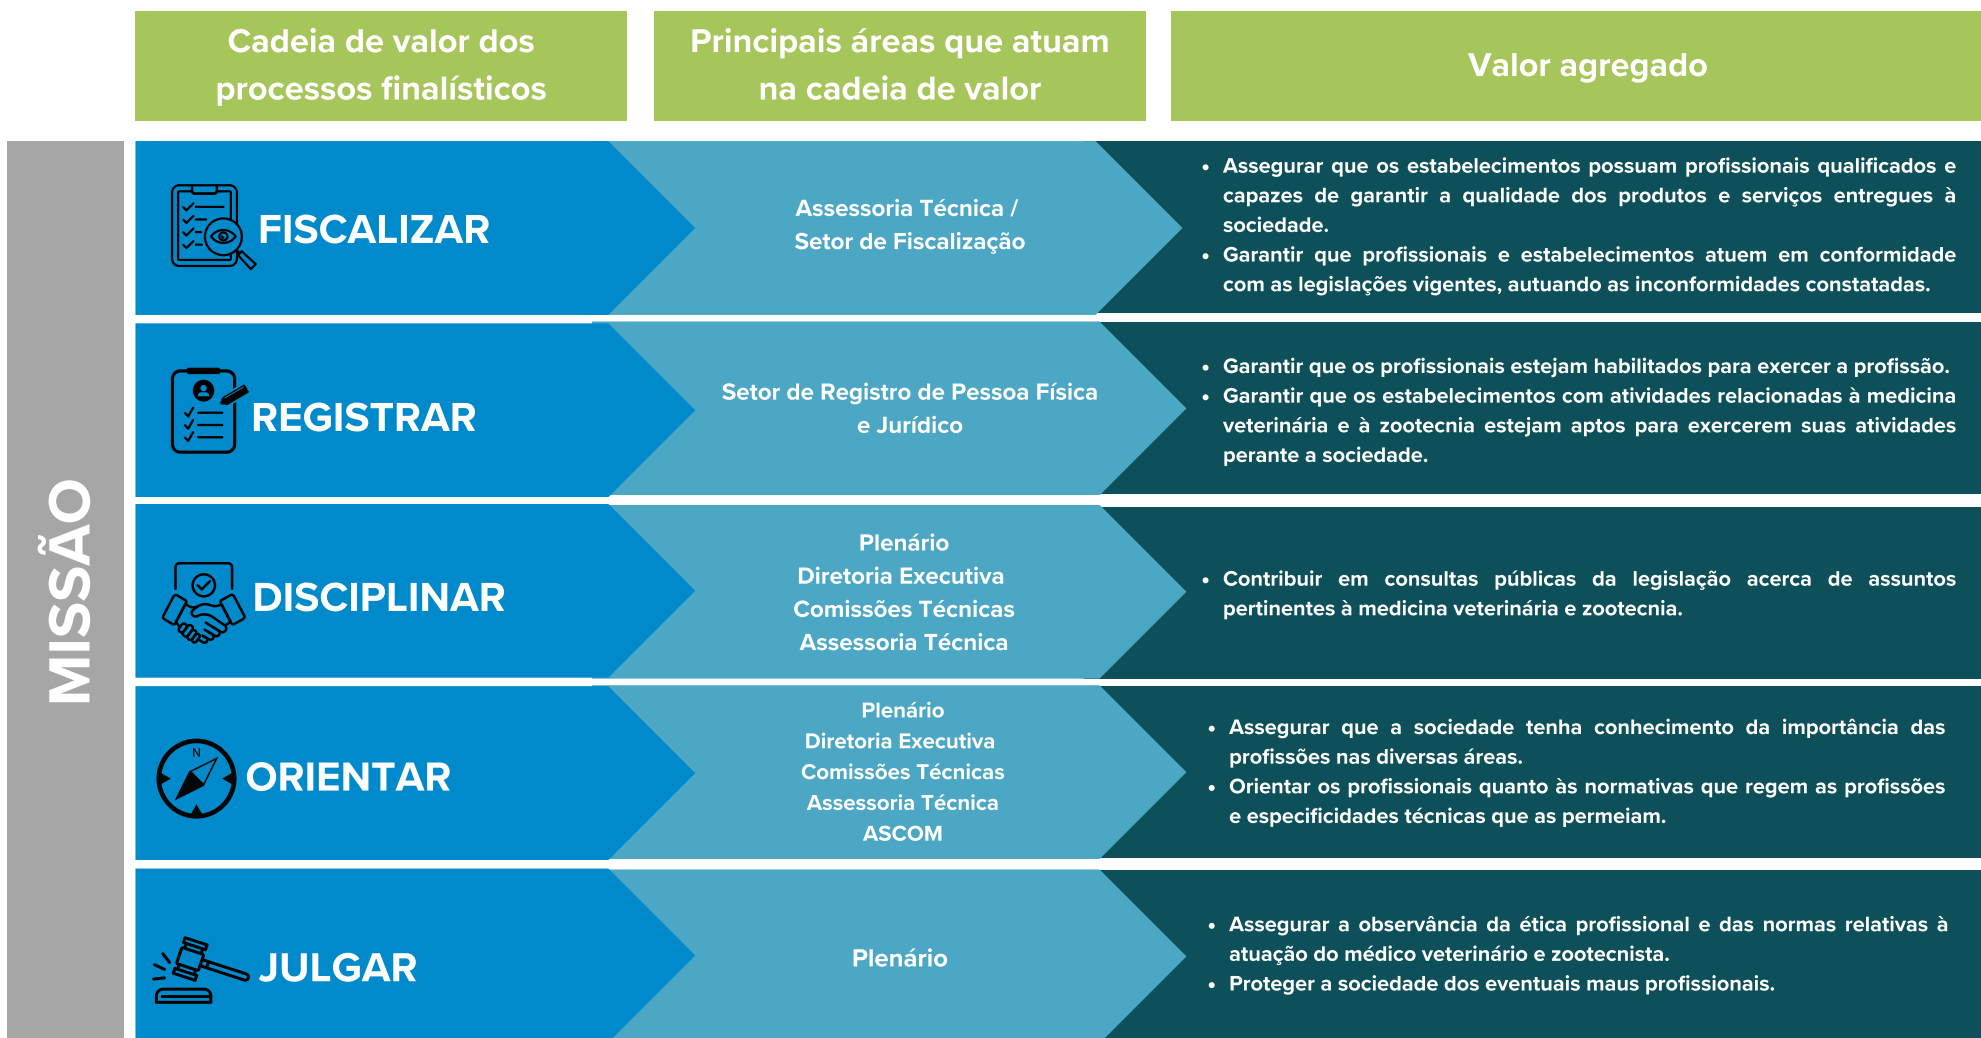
| Cadeia de valor dos processos finalísticos | Principais áreas que atuam na cadeia de valor | Valor agregado |
|---|---|---|
| FISCALIZAR | Assessoria Técnica / Setor de Fiscalização | • Assegurar que os estabelecimentos possuam profissionais qualificados e capazes de garantir a qualidade dos produtos e serviços entregues à sociedade. • Garantir que profissionais e estabelecimentos atuem em conformidade com as legislações vigentes, autuando as inconformidades constatadas. |
| REGISTRAR | Setor de Registro de Pessoa Física e Jurídico | • Garantir que os profissionais estejam habilitados para exercer a profissão. • Garantir que os estabelecimentos com atividades relacionadas à medicina veterinária e à zootecnia estejam aptos para exercerem suas atividades perante a sociedade. |
| DISCIPLINAR | Plenário Diretoria Executiva Comissões Técnicas Assessoria Técnica | • Contribuir em consultas públicas da legislação acerca de assuntos pertinentes à medicina veterinária e zootecnia. |
| ORIENTAR | Plenário Diretoria Executiva Comissões Técnicas Assessoria Técnica ASCOM | • Assegurar que a sociedade tenha conhecimento da importância das profissões nas diversas áreas. • Orientar os profissionais quanto às normativas que regem as profissões e especificidades técnicas que as permeiam. |
| JULGAR | Plenário | • Assegurar a observância da ética profissional e das normas relativas à atuação do médico veterinário e zootecnista. • Proteger a sociedade dos eventuais maus profissionais. |

MISSÃO